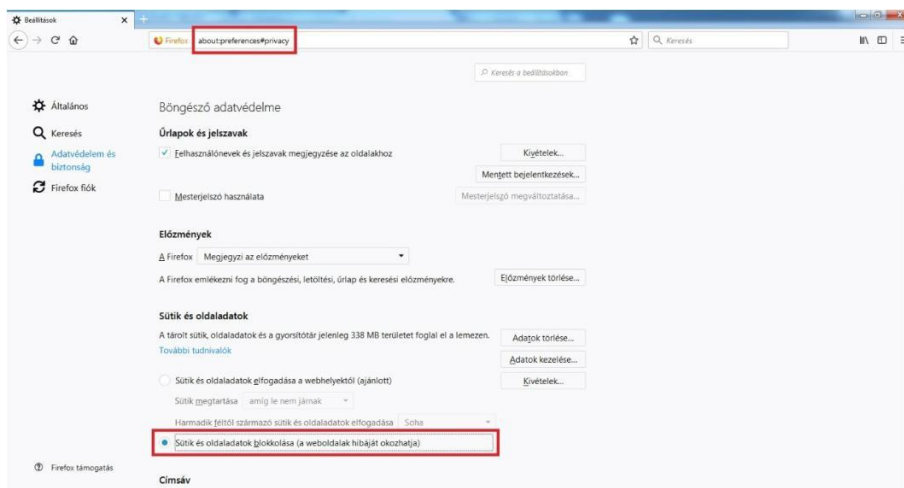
Beállítások

Firefox about:preferences#privacy

Keresés

Keresés a beállításokban

Általános

Keresés

Adatvédelem és biztonság

Firefox fiók

Böngésző adatvédelme

Űrlapok és jelszavak

Felhasználónevek és jelszavak megjegyzése az oldalakhoz

Kivételek…

Mentett bejelentkezések…

Mesterjelszó használata

Mesterjelszó megváltoztatása…

Előzmények

A Firefox Megjegyzi az előzményeket

A Firefox emlékezni fog a böngészési, letöltési, űrlap és keresési előzményekre.

Előzmények törlése…

Sütik és oldaladatok

A tárolt sütik, oldaladatok és a gyorsítótár jelenleg 338 MB területet foglal el a lemezen.

További tudnivalók

Adatok törlése…

Adatok kezelése…

Sütik és oldaladatok elfogadása a webhelyektől (ajánlott)

Kivételek…

Sütik megtartása amíg le nem járnak

Harmadik féltől származó sütik és oldaladatok elfogadása Soha

Sütik és oldaladatok blokkolása (a weboldalak hibáját okozhatja)

Firefox támogatás

Címsáv